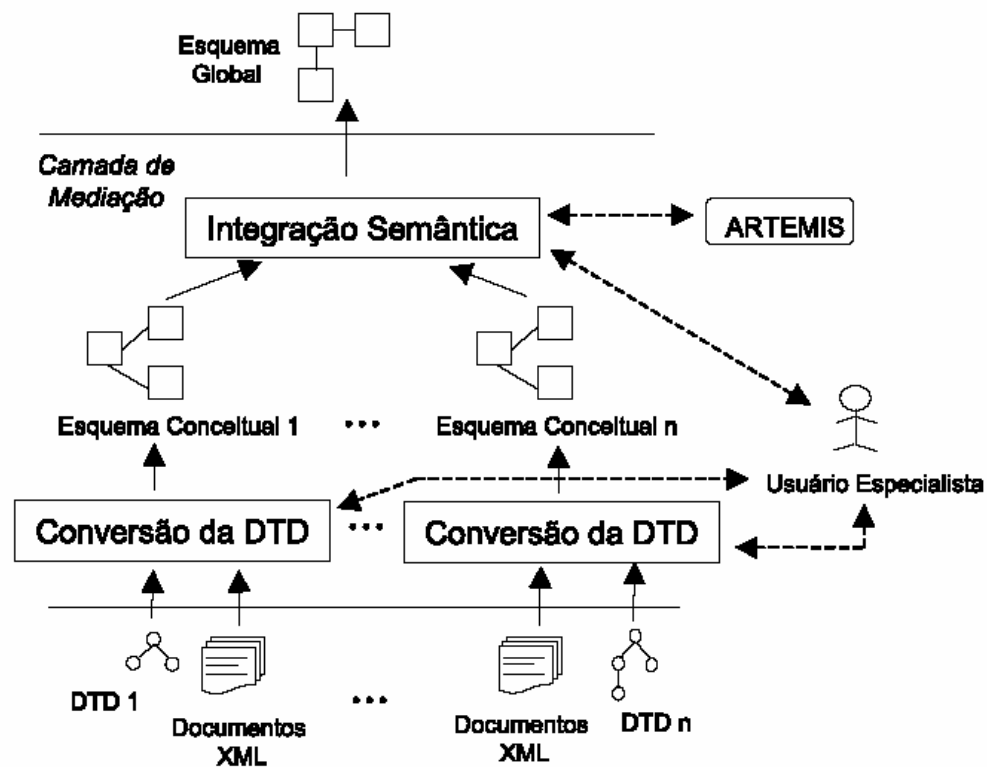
Esquema Global

Camada de Mediação

Integração Semântica

ARTEMIS

Esquema Conceitual 1

...

Esquema Conceitual n

Usuário Especialista

Conversão da DTD

...

Conversão da DTD

DTD 1

Documentos XML

...

Documentos XML

DTD n